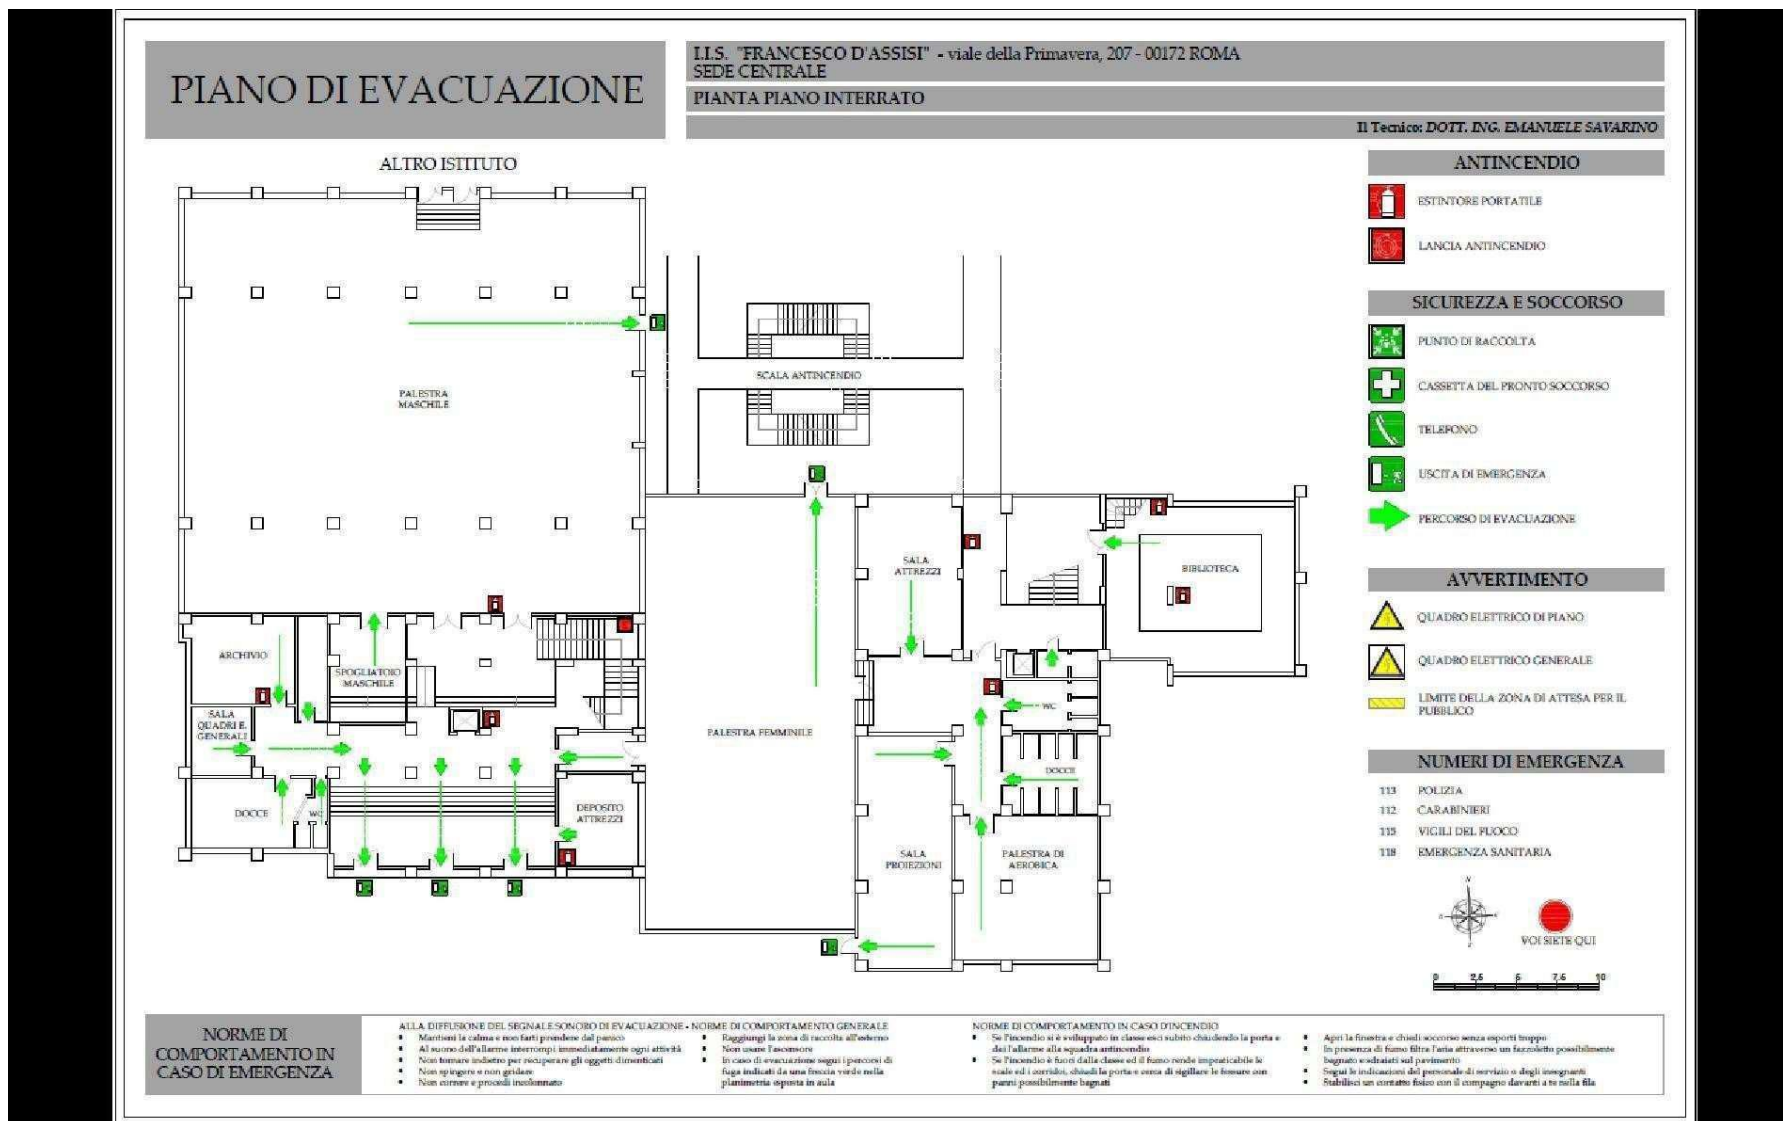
PIANO DI EVACUAZIONE

I.I.S. "FRANCESCO D'ASSISI" - viale della Primavera, 207 - 00172 ROMA
SEDE CENTRALE

PIANTA PIANO INTERRATO

Il Tecnico: DOTT. ING. EMANUELE SAVARINO

ALTRO ISTITUTO

PALESTRA MASCHILE

SCALA ANTINCENDIO

ARCHIVIO

SPOGLIATOIO MASCHILE

SALA QUADRI E GENERALI

DOCCE

WC

DEPOSITO ATTREZZI

PALESTRA FEMMINILE

SALA ATTREZZI

SALA PROIEZIONI

PALESTRA DI AEROBICA

WC

DOCCE

BIBLIOTECA

ANTINCENDIO

ESTINTORE PORTATILE

LANCIA ANTINCENDIO

SICUREZZA E SOCCORSO

PUNTO DI RACCOLTA

CASSETTA DEL PRONTO SOCCORSO

TELEFONO

USCITA DI EMERGENZA

PERCORSO DI EVACUAZIONE

AVVERTIMENTO

QUADRO ELETTRICO DI PIANO

QUADRO ELETTRICO GENERALE

LIMITE DELLA ZONA DI ATTESA PER IL PUBBLICO

NUMERI DI EMERGENZA

113 POLIZIA
112 CARABINIERI
115 VIGILI DEL FUOCO
118 EMERGENZA SANITARIA

VOI SIETE QUI

0 2,5 5 7,5 10

NORME DI COMPORTAMENTO IN CASO DI EMERGENZA

ALLA DIFFUSIONE DEL SEGNALE SONORO DI EVACUAZIONE - NORME DI COMPORTAMENTO GENERALE
• Mantieni la calma e non farti prendere dal panico
• Al suono dell'allarme interrompi immediatamente ogni attività
• Non tornare indietro per recuperare gli oggetti dimenticati
• Non spingere e non gridare
• Non correre e procedi incolonnato
• Raggiungi la zona di raccolta all'esterno
• Non usare l'ascensore
• In caso di evacuazione segui i percorsi di fuga indicati da una freccia verde nella planimetria esposta in aula

NORME DI COMPORTAMENTO IN CASO D'INCENDIO
• Se l'incendio si è sviluppato in classe esci subito chiudendo la porta e dai l'allarme alla squadra antincendio
• Se l'incendio è fuori dalla classe ed il fumo rende impraticabile le scale ed i corridoi, chiudi la porta e cerca di sigillare le fessure con panni possibilmente bagnati
• Apri la finestra e chiedi soccorso senza esporti troppo
• In presenza di fumo filtra l'aria attraverso un fazzoletto possibilmente bagnato e sdraiati sul pavimento
• Segui le indicazioni del personale di servizio e degli insegnanti
• Stabilisci un contatto fisico con il compagno davanti a te nella fila